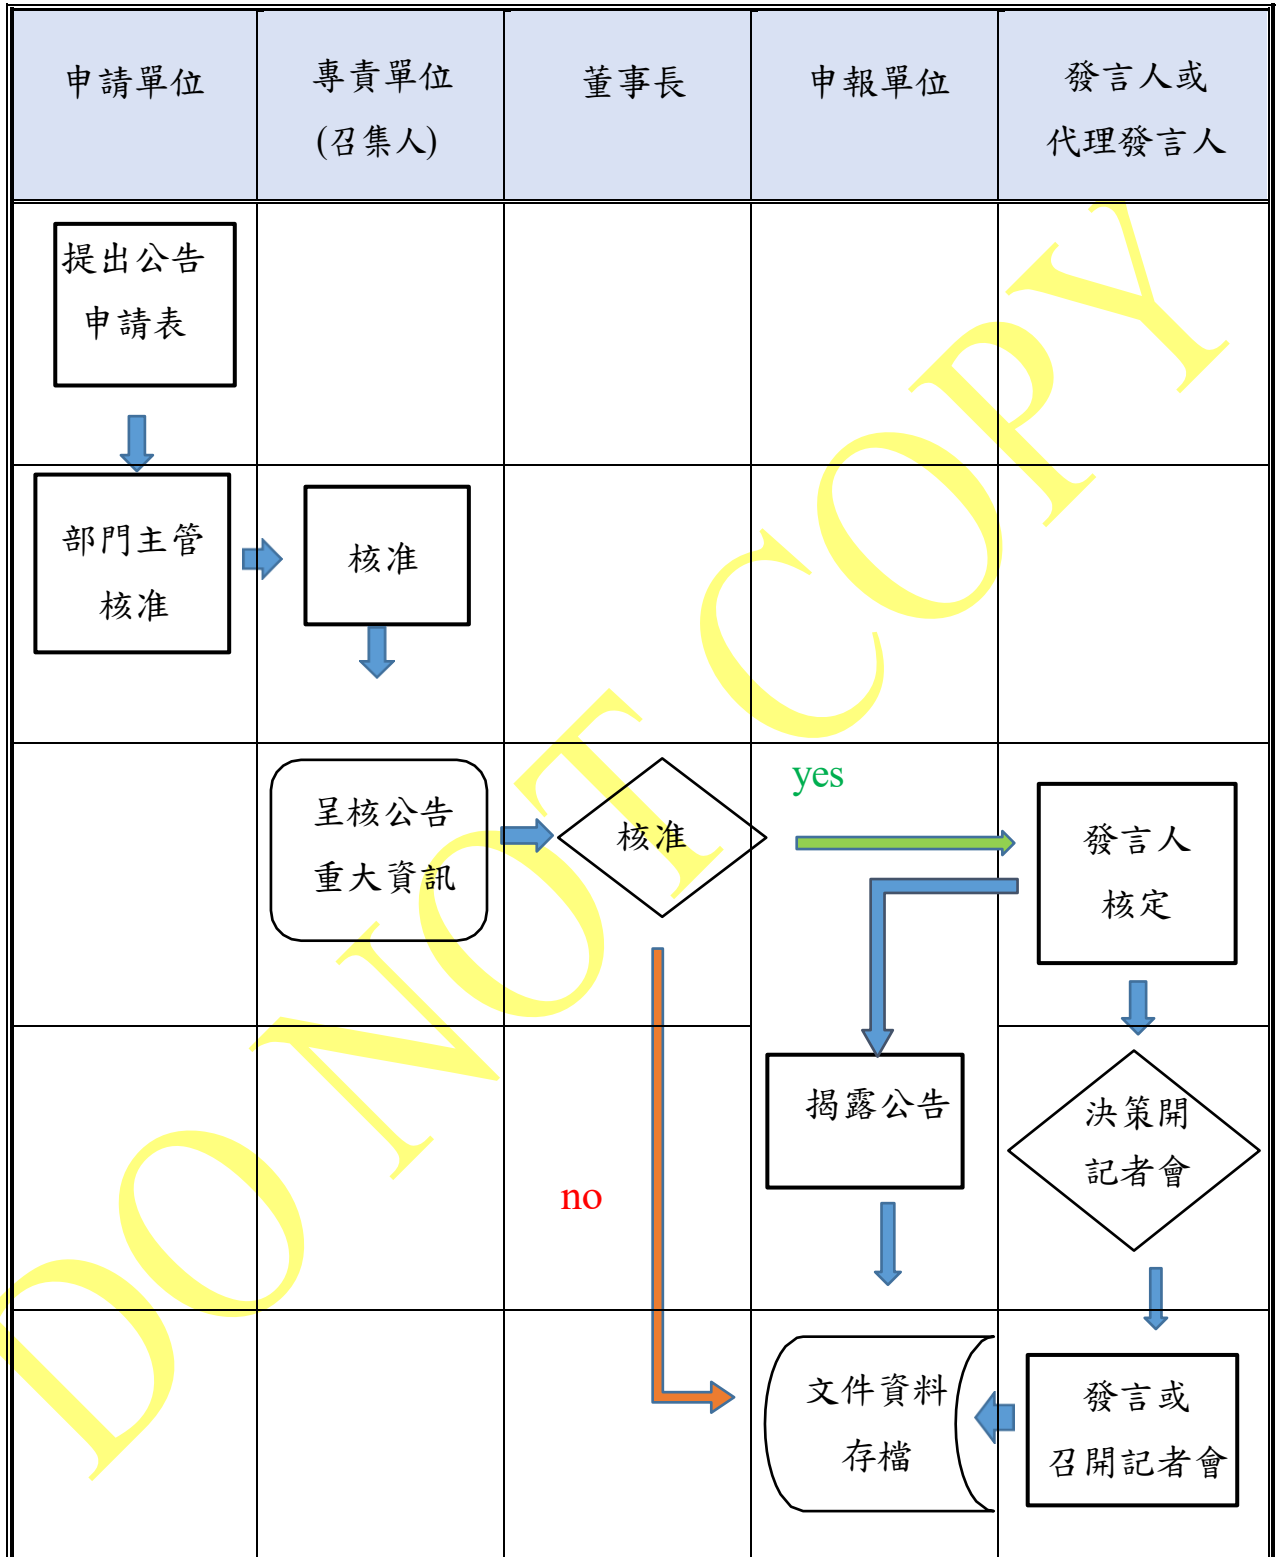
| 申請單位 | 專責單位 (召集人) | 董事長 | 申報單位 | 發言人或 代理發言人 |
|---|---|---|---|---|
| 提出公告 申請表 | | | | |
| 部門主管 核准 | 核准 | | | |
| | 呈核公告 重大資訊 | 核准 | yes | 發言人 核定 |
| | | no | 揭露公告 | 決策開 記者會 |
| | | | 文件資料 存檔 | 發言或 召開記者會 |

DO NOT COPY